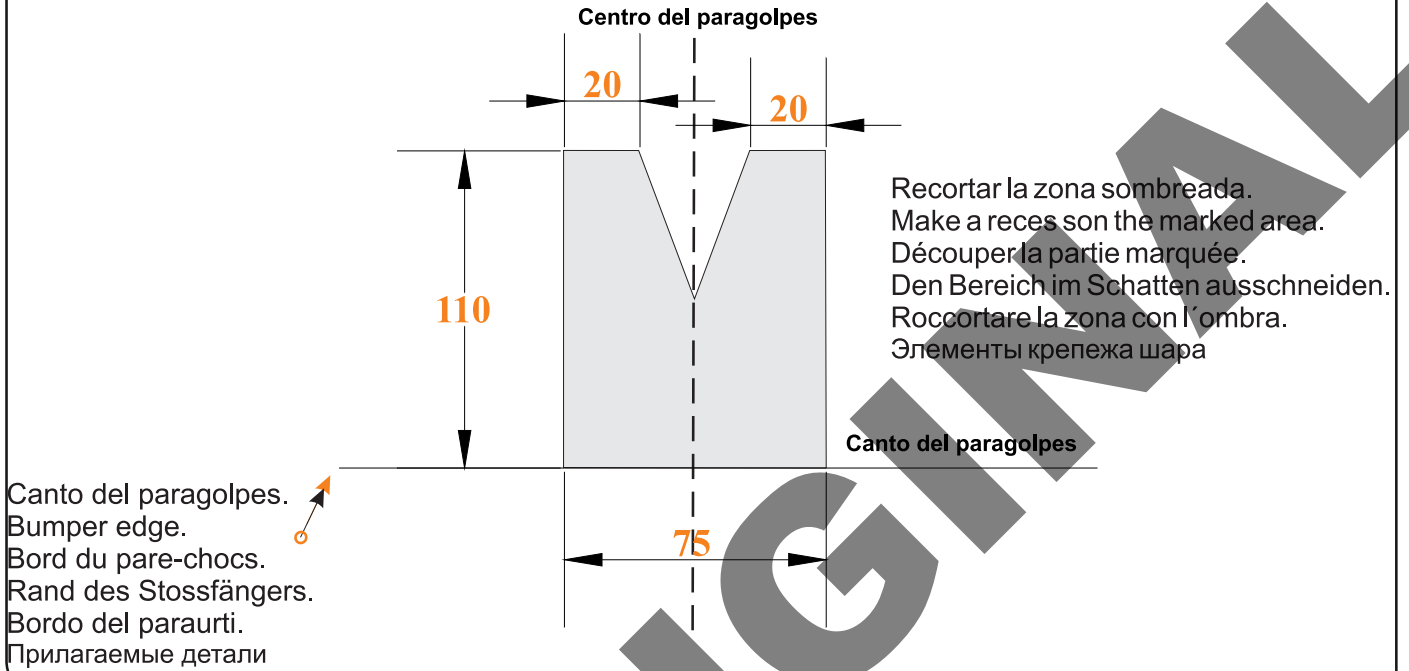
Centro del paragolpes

20

20

110

Recortar la zona sombreada.
Make a reces son the marked area.
Découper la partie marquée.
Den Bereich im Schatten ausschneiden.
Roccortare la zona con l´ombra.
Элементы крепежа шара

Canto del paragolpes

Canto del paragolpes.
Bumper edge.
Bord du pare-chocs.
Rand des Stossfängers.
Bordo del paraurti.
Прилагаемые детали

75

GINAL